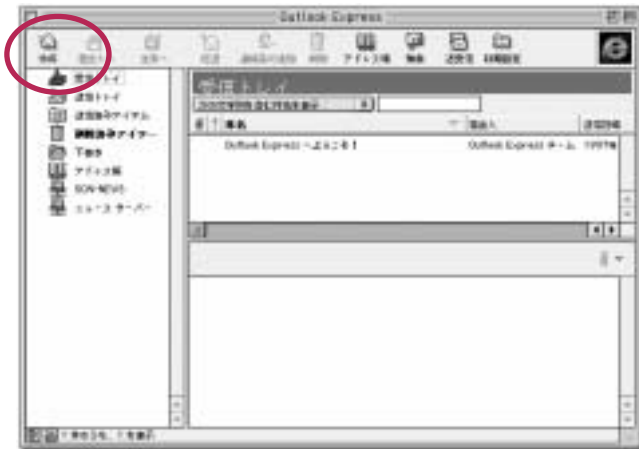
Outlook Express

作成
アドレス帳
検索
送受信
印刷設定

受信トレイ
送信トレイ
送信済みアイテム
削除済みアイテム
下書き
アドレス帳
SON-NEWS
ニュースサーバー

受信トレイ

件名
差出人
受信日時

Outlook Express へようこそ！
Outlook Express チーム
1997年

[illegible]